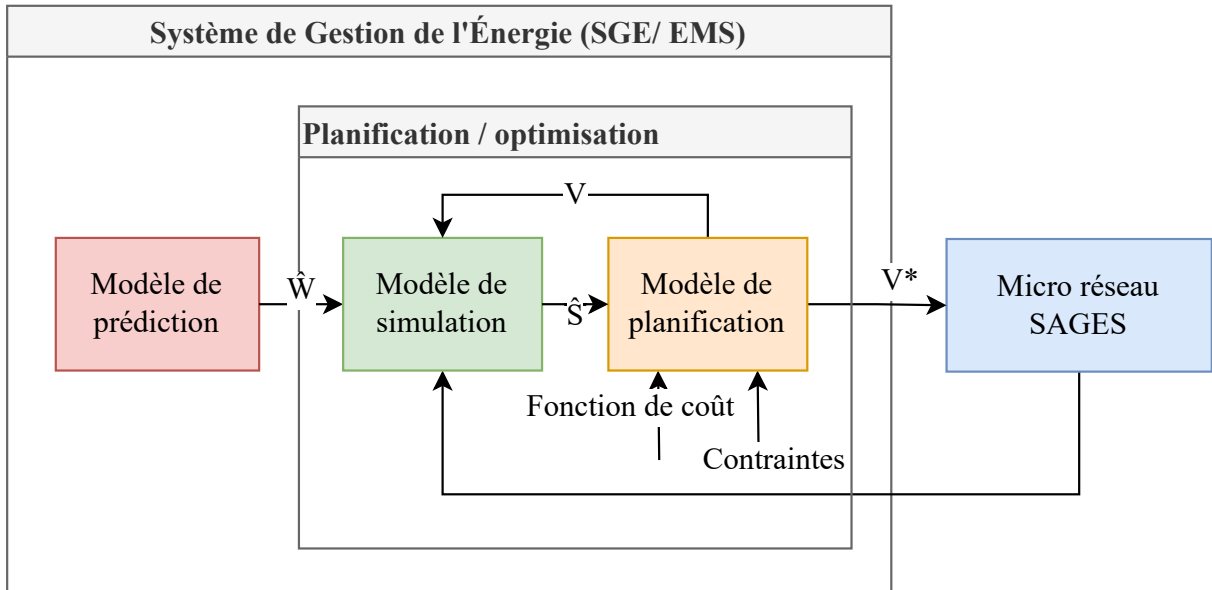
Système de Gestion de l'Énergie (SGE/ EMS)

Planification / optimisation

V

Modèle de prédiction

$\hat{W}$

Modèle de simulation

$\hat{S}$

Modèle de planification

V*

Micro réseau SAGES

Fonction de coût

Contraintes